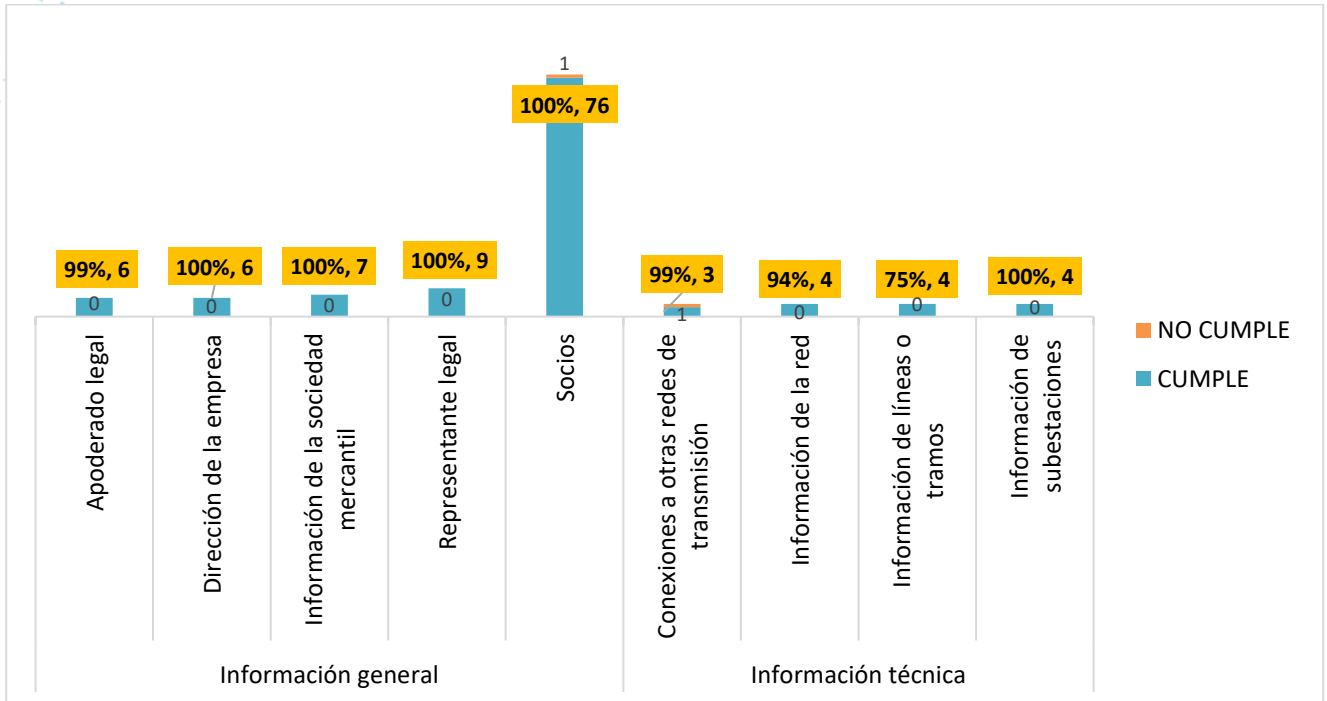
1
100%, 76
99%, 6
0
100%, 6
0
100%, 7
0
100%, 9
0
99%, 3
1
94%, 4
0
75%, 4
0
100%, 4
0

Apoderado legal
Dirección de la empresa
Información de la sociedad mercantil
Representante legal
Socios
Conexiones a otras redes de transmisión
Información de la red
Información de líneas o tramos
Información de subestaciones

Información general
Información técnica

NO CUMPLE
CUMPLE